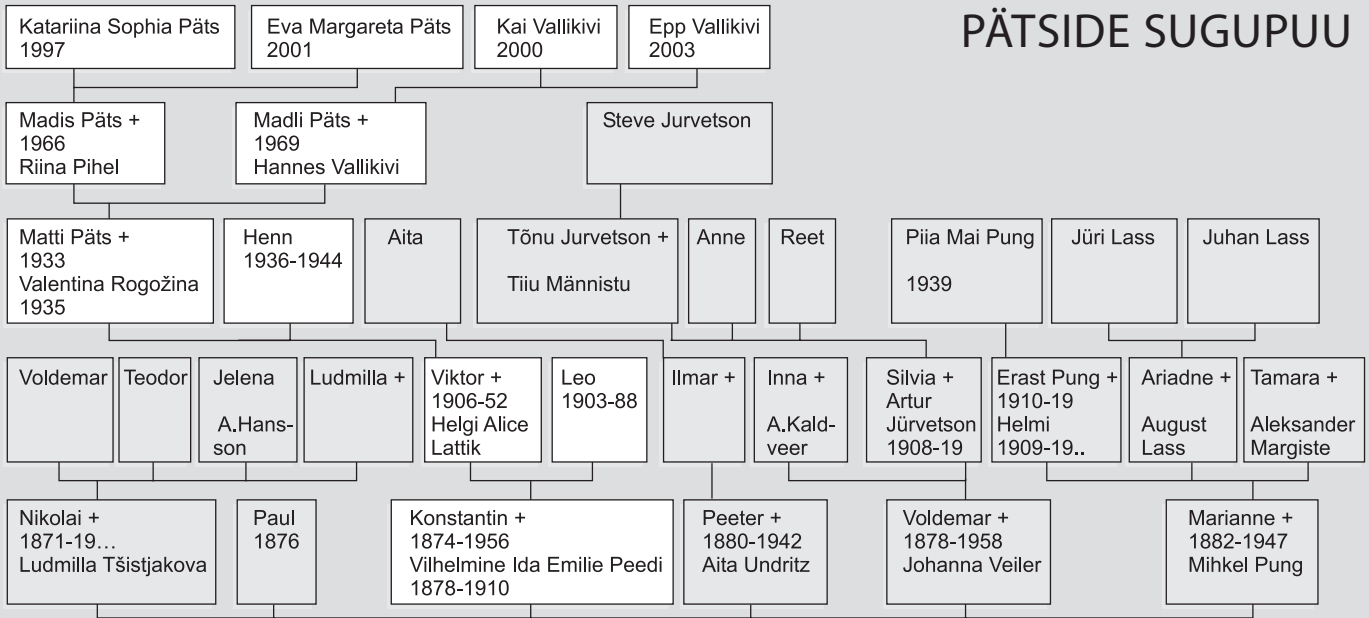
PÄTSIDE SUGUPUU

Katariina Sophia Päts 1997

Eva Margareta Päts 2001

Kai Vallikivi 2000

Epp Vallikivi 2003

Madis Päts + 1966 Riina Pihel

Madli Päts + 1969 Hannes Vallikivi

Steve Jurvetson

Matti Päts + 1933 Valentina Rogožina 1935

Henn 1936-1944

Aita

Tõnu Jurvetson + Tiiu Männistu

Anne

Reet

Piia Mai Pung 1939

Jüri Lass

Juhan Lass

Voldemar

Teodor

Jelena A.Hansson

Ludmilla +

Viktor + 1906-52 Helgi Alice Lattik

Leo 1903-88

Ilmar +

Inna + A.Kaldveer

Silvia + Artur Jürvetson 1908-19

Erast Pung + 1910-19 Helmi 1909-19..

Ariadne + August Lass

Tamara + Aleksander Margiste

Nikolai + 1871-19… Ludmilla Tšistjakova

Paul 1876

Konstantin + 1874-1956 Vilhelmine Ida Emilie Peedi 1878-1910

Peeter + 1880-1942 Aita Undritz

Voldemar + 1878-1958 Johanna Veiler

Marianne + 1882-1947 Mihkel Pung